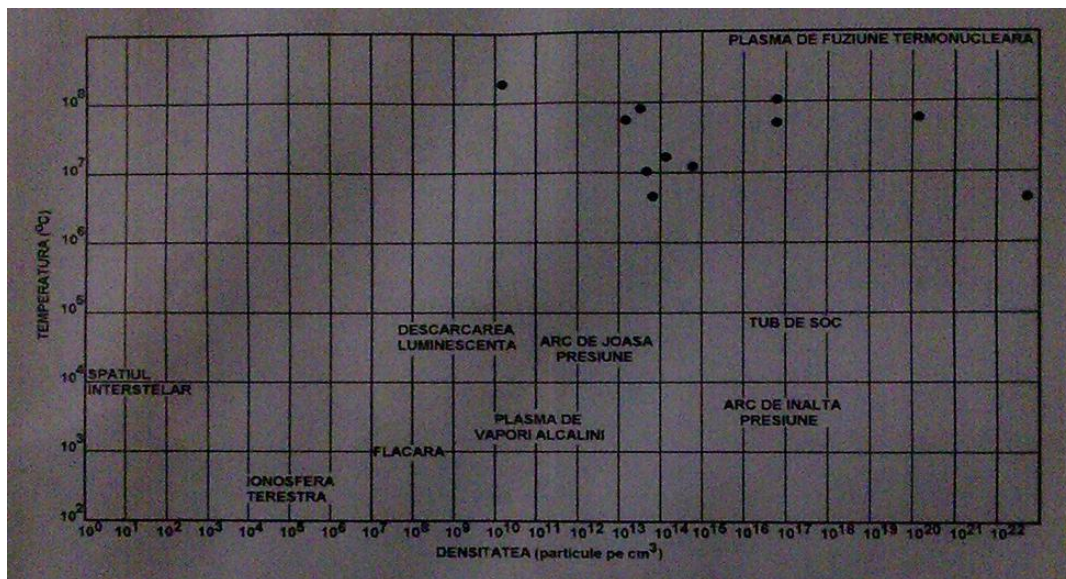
PLASMA DE FUZIUNE TERMONUCLEARA

TEMPERATURA (°C)

$10^8$
$10^7$
$10^6$
$10^5$
$10^4$
$10^3$
$10^2$

DESCARCAREA LUMINESCENTA

ARC DE JOASA PRESIUNE

TUB DE SOC

SPATIUL INTERSTELAR

PLASMA DE VAPORI ALCALINI

ARC DE INALTA PRESIUNE

FLACARA

IONOSFERA TERESTRA

$10^0$ $10^1$ $10^2$ $10^3$ $10^4$ $10^5$ $10^6$ $10^7$ $10^8$ $10^9$ $10^{10}$ $10^{11}$ $10^{12}$ $10^{13}$ $10^{14}$ $10^{15}$ $10^{16}$ $10^{17}$ $10^{18}$ $10^{19}$ $10^{20}$ $10^{21}$ $10^{22}$

DENSITATEA (particule pe $cm^3$)